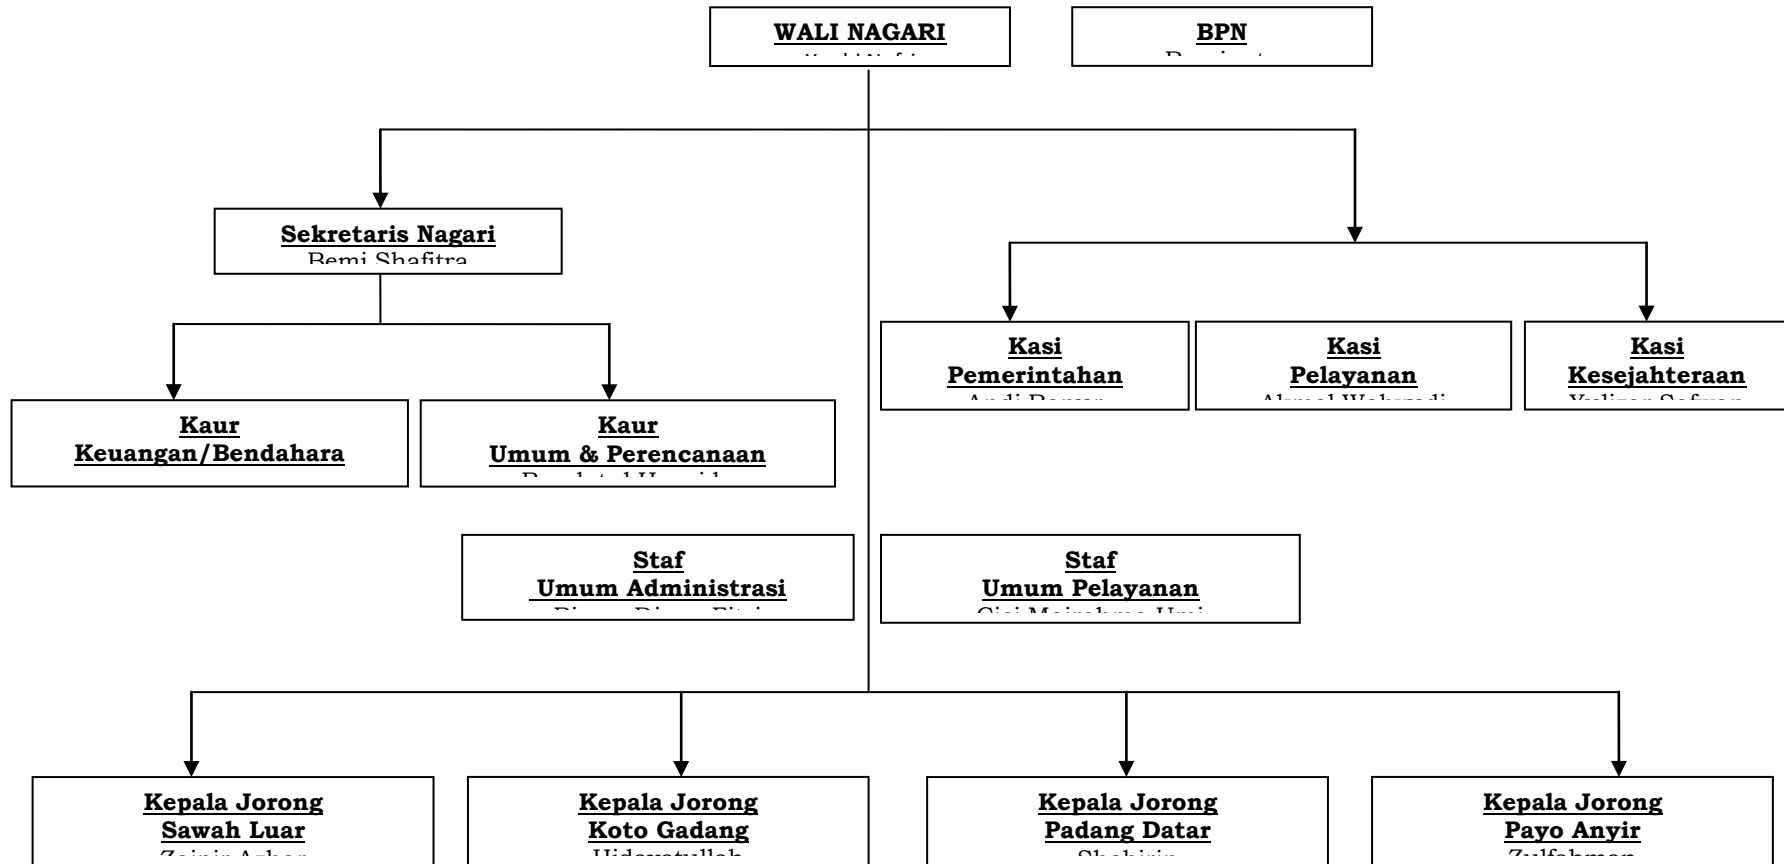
WALI NAGARI
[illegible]

BPN
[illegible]

Sekretaris Nagari
Remi Shafitra

Kasi
Pemerintahan
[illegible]

Kasi
Pelayanan
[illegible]

Kasi
Kesejahteraan
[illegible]

Kaur
Keuangan/Bendahara

Kaur
Umum & Perencanaan
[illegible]

Staf
Umum Administrasi
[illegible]

Staf
Umum Pelayanan
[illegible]

Kepala Jorong
Sawah Luar
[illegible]

Kepala Jorong
Koto Gadang
Hidayatullah

Kepala Jorong
Padang Datar
Shobirin

Kepala Jorong
Payo Anyir
Zulfahmen